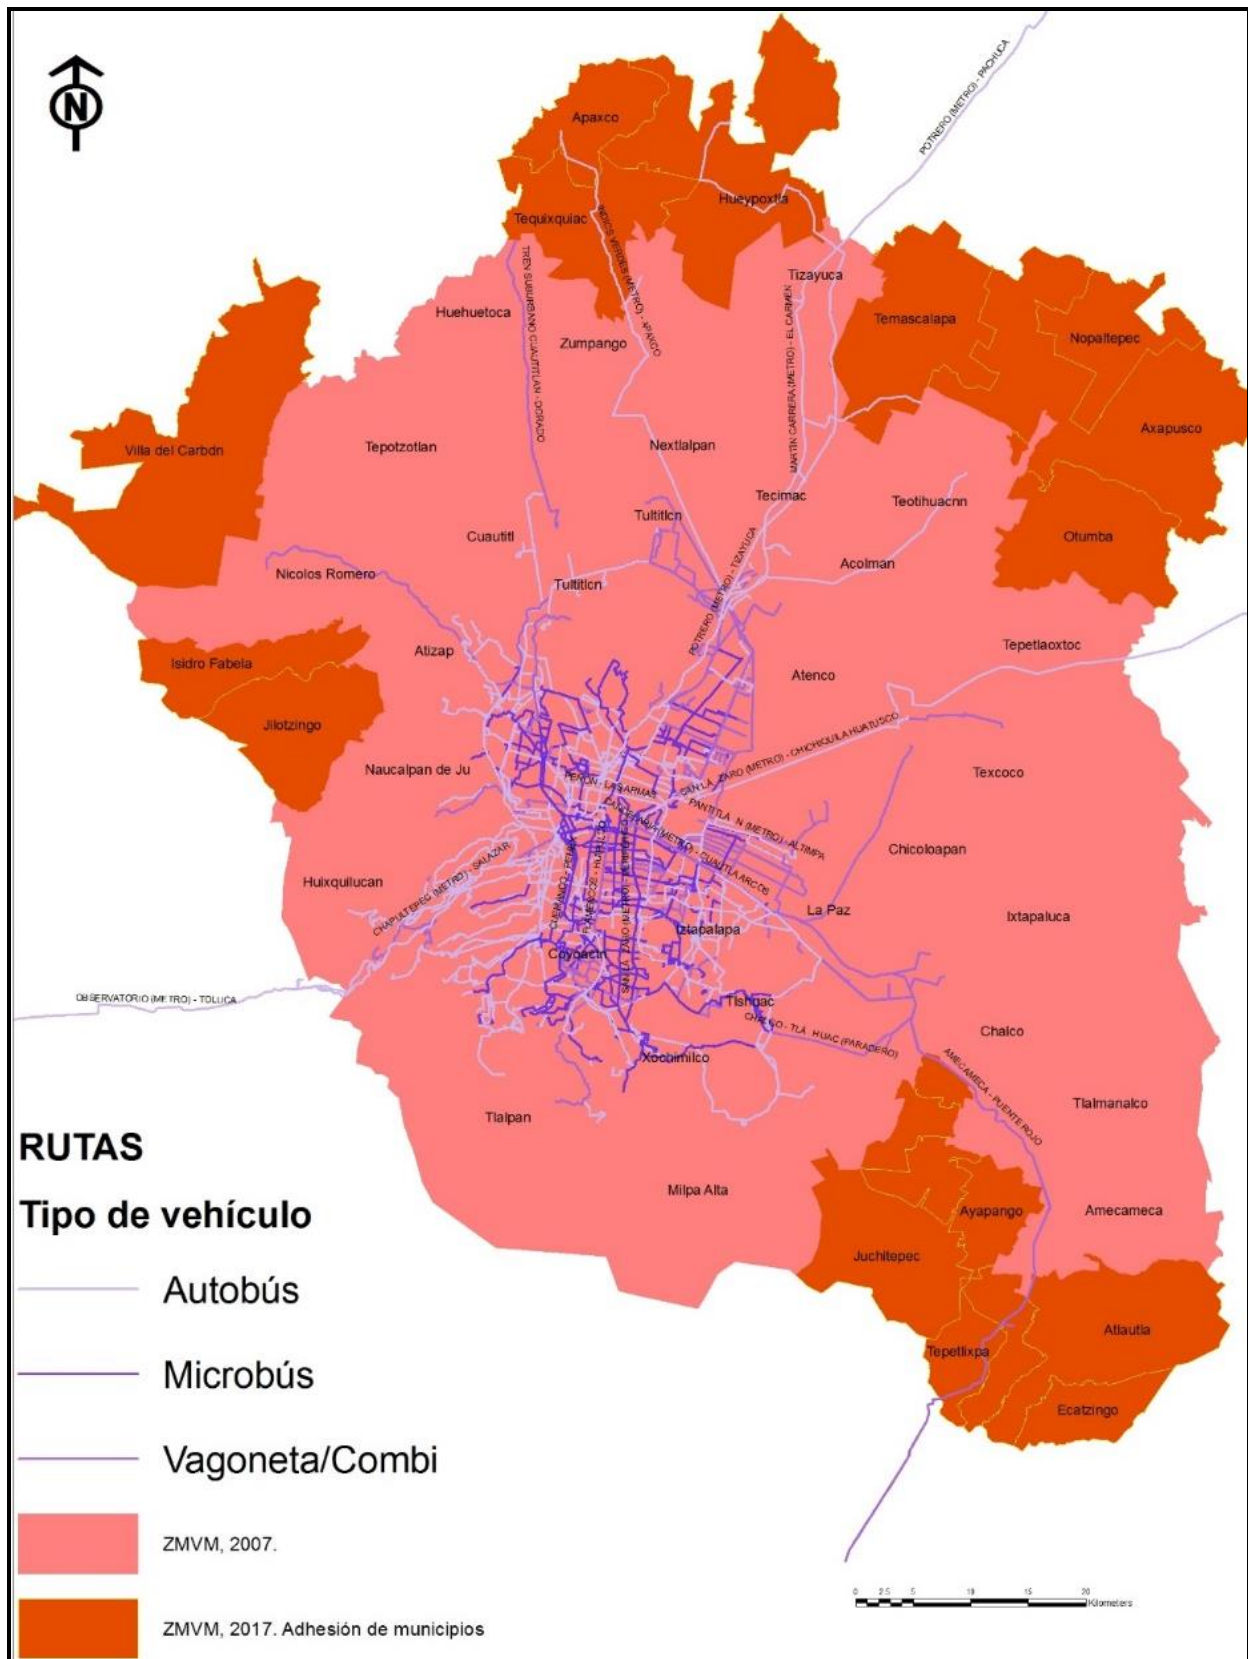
N

Apaxco

POTRERO (METRO) - PACHUCA

Hueypoxtla

Tequixquiac

INDIOS VERDES (METRO) - APAXCO

TREN SUBURBANO CUAUTITLAN - DORADO

Tizayuca

Huehuetoca

MARTIN CARRERA (METRO) - EL CARMEN

Temascalapa

Zumpango

Nopaltepec

Villa del Carbdn

Axapusco

Tepotzotlan

Nextlalpan

Tecimac

Teotihuacnn

Tultitlcn

Cuautitl

Otumba

POTRERO (METRO) - TIZAYUCA

Acolman

Nicolos Romero

Tultitlcn

Tepetlaoxtoc

Atizap

Isidro Fabela

Atenco

Jilotzingo

SAN LAZARO (METRO) - CHICHICUILA HUATUSCO

Texcoco

Naucalpan de Ju

PERON - LA GARITAS

PANTITLA N (METRO) - ALTIMPA

Chicoloapan

CUSUTLA ARCOS

Huixquilucan

CHAPULTEPEC (METRO) - SALAZAR

La Paz

Ixtapaluca

Iztapalapa

Coyoacn

OBSERVATORIO (METRO) - TOLUCA

Tlahuac

CHALCO - TLAHUAC (PARADERO)

Chalco

Xochimilco

AMECAMECA - PUENTE ROJO

Tlalmanalco

Tlalpan

RUTAS

Tipo de vehículo

Milpa Alta

Ayapango

Amecameca

Juchitepec

Autobús

Atlautla

Microbús

Tepetlixpa

Ecatzingo

Vagoneta/Combi

ZMVM, 2007.

0 2.5 5 10 15 20 Kilometers

ZMVM, 2017. Adhesión de municipios